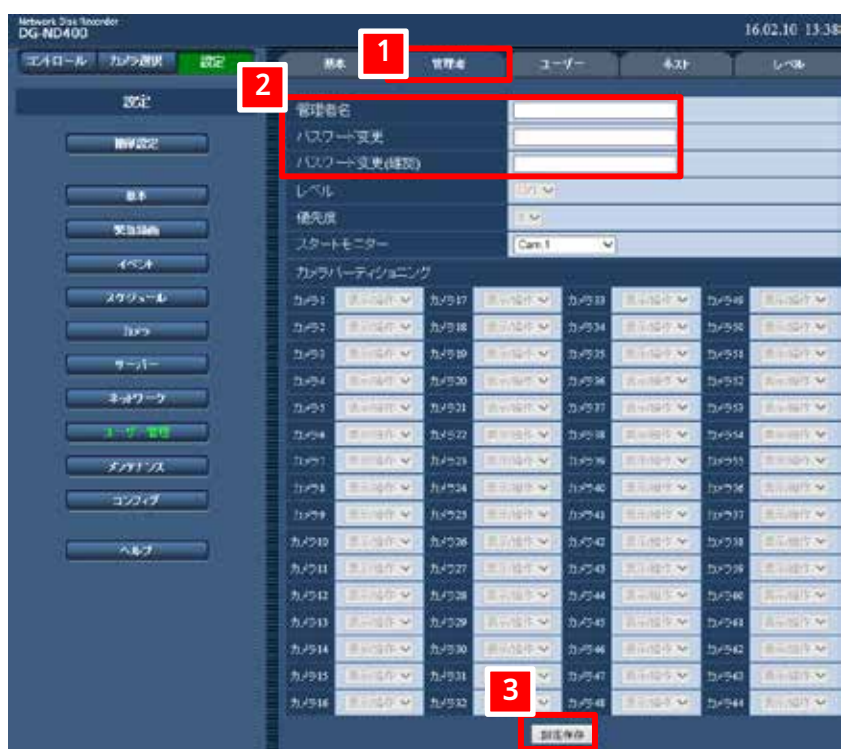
Network Disk Recorder
DG-ND400

16.02.10 13:38

コントロール カメラ選択 設定

基本 管理者 ユーザー ホスト レベル

1

2

設定

簡単設定

基本

緊急録画

イベント

スケジュール

カメラ

サーバー

ネットワーク

ユーザー管理

メンテナンス

コンフィグ

ヘルプ

管理者名
パスワード変更
パスワード変更(確認)
レベル
優先度
スタートモニター Cam.1
カメラパーティショニング

| カメラ1 | 表示/操作 | カメラ17 | 表示/操作 | カメラ33 | 表示/操作 | カメラ49 | 表示/操作 |
|---|---|---|---|---|---|---|---|
| カメラ2 | 表示/操作 | カメラ18 | 表示/操作 | カメラ34 | 表示/操作 | カメラ50 | 表示/操作 |
| カメラ3 | 表示/操作 | カメラ19 | 表示/操作 | カメラ35 | 表示/操作 | カメラ51 | 表示/操作 |
| カメラ4 | 表示/操作 | カメラ20 | 表示/操作 | カメラ36 | 表示/操作 | カメラ52 | 表示/操作 |
| カメラ5 | 表示/操作 | カメラ21 | 表示/操作 | カメラ37 | 表示/操作 | カメラ53 | 表示/操作 |
| カメラ6 | 表示/操作 | カメラ22 | 表示/操作 | カメラ38 | 表示/操作 | カメラ54 | 表示/操作 |
| カメラ7 | 表示/操作 | カメラ23 | 表示/操作 | カメラ39 | 表示/操作 | カメラ55 | 表示/操作 |
| カメラ8 | 表示/操作 | カメラ24 | 表示/操作 | カメラ40 | 表示/操作 | カメラ56 | 表示/操作 |
| カメラ9 | 表示/操作 | カメラ25 | 表示/操作 | カメラ41 | 表示/操作 | カメラ57 | 表示/操作 |
| カメラ10 | 表示/操作 | カメラ26 | 表示/操作 | カメラ42 | 表示/操作 | カメラ58 | 表示/操作 |
| カメラ11 | 表示/操作 | カメラ27 | 表示/操作 | カメラ43 | 表示/操作 | カメラ59 | 表示/操作 |
| カメラ12 | 表示/操作 | カメラ28 | 表示/操作 | カメラ44 | 表示/操作 | カメラ60 | 表示/操作 |
| カメラ13 | 表示/操作 | カメラ29 | 表示/操作 | カメラ45 | 表示/操作 | カメラ61 | 表示/操作 |
| カメラ14 | 表示/操作 | カメラ30 | 表示/操作 | カメラ46 | 表示/操作 | カメラ62 | 表示/操作 |
| カメラ15 | 表示/操作 | カメラ31 | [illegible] | カメラ47 | 表示/操作 | カメラ63 | 表示/操作 |
| カメラ16 | 表示/操作 | カメラ32 | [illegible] | カメラ48 | 表示/操作 | カメラ64 | 表示/操作 |

3

設定保存